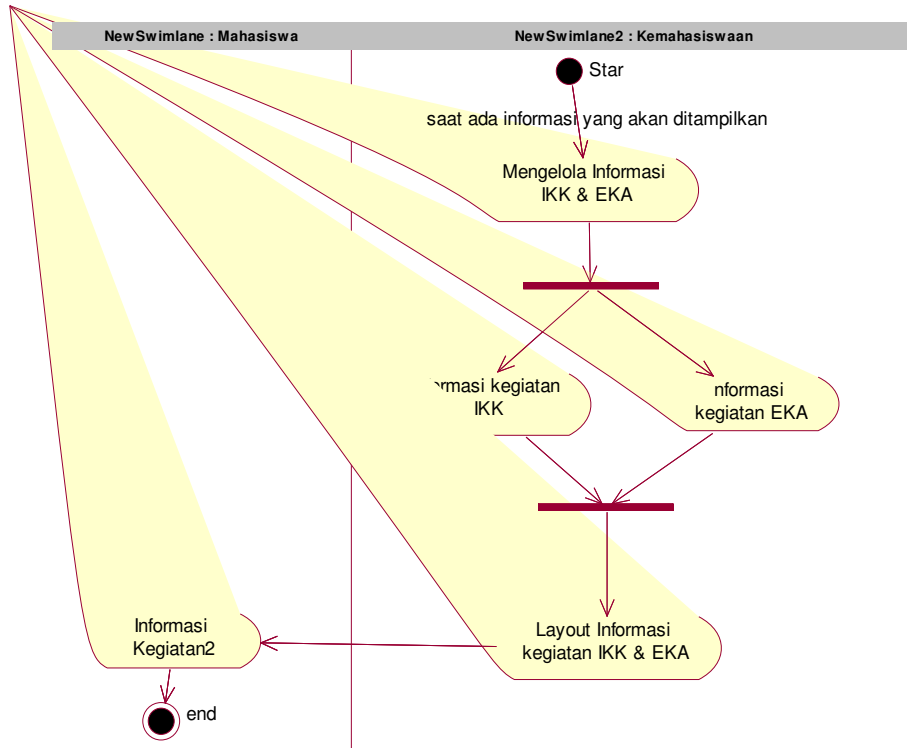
NewSwimlane : Mahasiswa

NewSwimlane2 : Kemahasiswaan

Star

saat ada informasi yang akan ditampilkan

Mengelola Informasi IKK & EKA

rmasi kegiatan IKK

nformasi kegiatan EKA

Layout Informasi kegiatan IKK & EKA

Informasi Kegiatan2

end